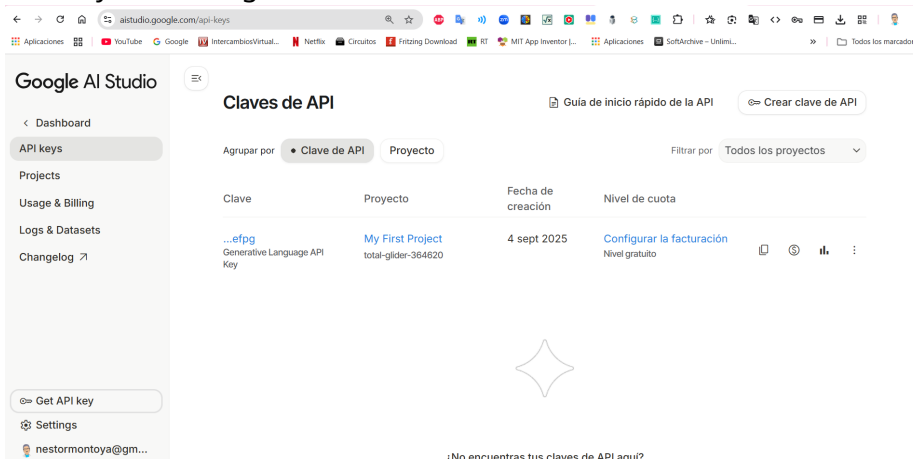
aistudio.google.com/api-keys

Aplicaciones YouTube Google IntercambiosVirtual... Netflix Circuitos Fritzing Download RT MIT App Inventor |... Aplicaciones SoftArchive – Unlimi... » Todos los marcador

Google AI Studio

< Dashboard
API keys
Projects
Usage & Billing
Logs & Datasets
Changelog ↗

Get API key
Settings
nestormontoya@gm...

Claves de API

Guía de inicio rápido de la API
Crear clave de API

Agrupar por • Clave de API Proyecto

Filtrar por Todos los proyectos

| Clave | Proyecto | Fecha de creación | Nivel de cuota |
|---|---|---|---|
| ...efpg Generative Language API Key | My First Project total-glider-364620 | 4 sept 2025 | Configurar la facturación Nivel gratuito |

¿No encuentras tus claves de API aquí?